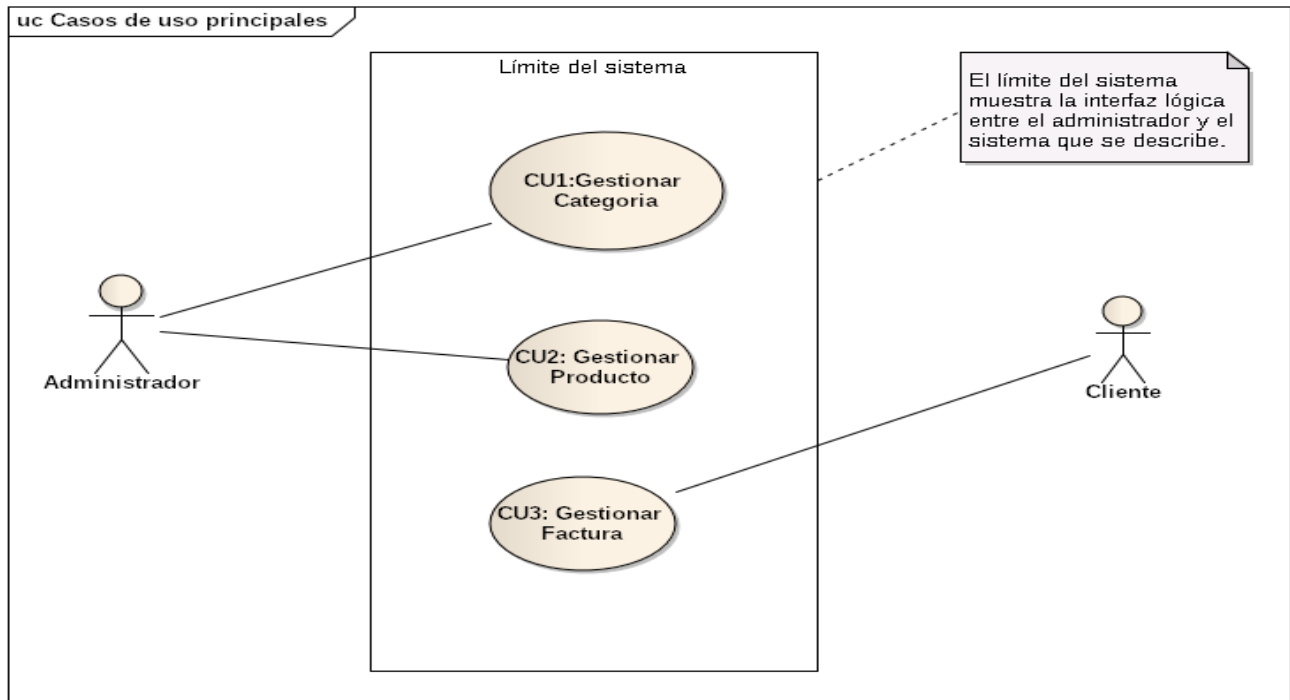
uc Casos de uso principales

Límite del sistema

El límite del sistema muestra la interfaz lógica entre el administrador y el sistema que se describe.

CU1:Gestionar Categoria

CU2: Gestionar Producto

CU3: Gestionar Factura

Administrador

Cliente